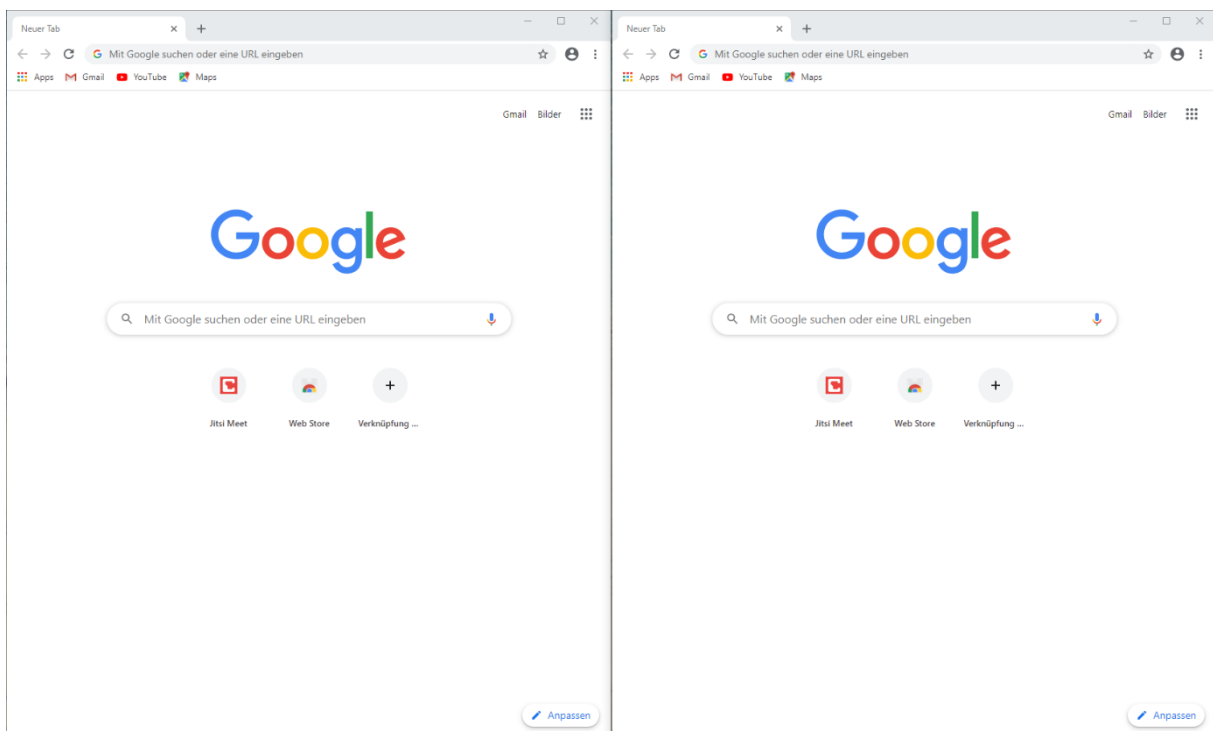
Neuer Tab

Mit Google suchen oder eine URL eingeben

Apps Gmail YouTube Maps

Gmail Bilder

Google

Mit Google suchen oder eine URL eingeben

Jitsi Meet

Web Store

Verknüpfung ...

Anpassen

Neuer Tab

Mit Google suchen oder eine URL eingeben

Apps Gmail YouTube Maps

Gmail Bilder

Google

Mit Google suchen oder eine URL eingeben

Jitsi Meet

Web Store

Verknüpfung ...

Anpassen